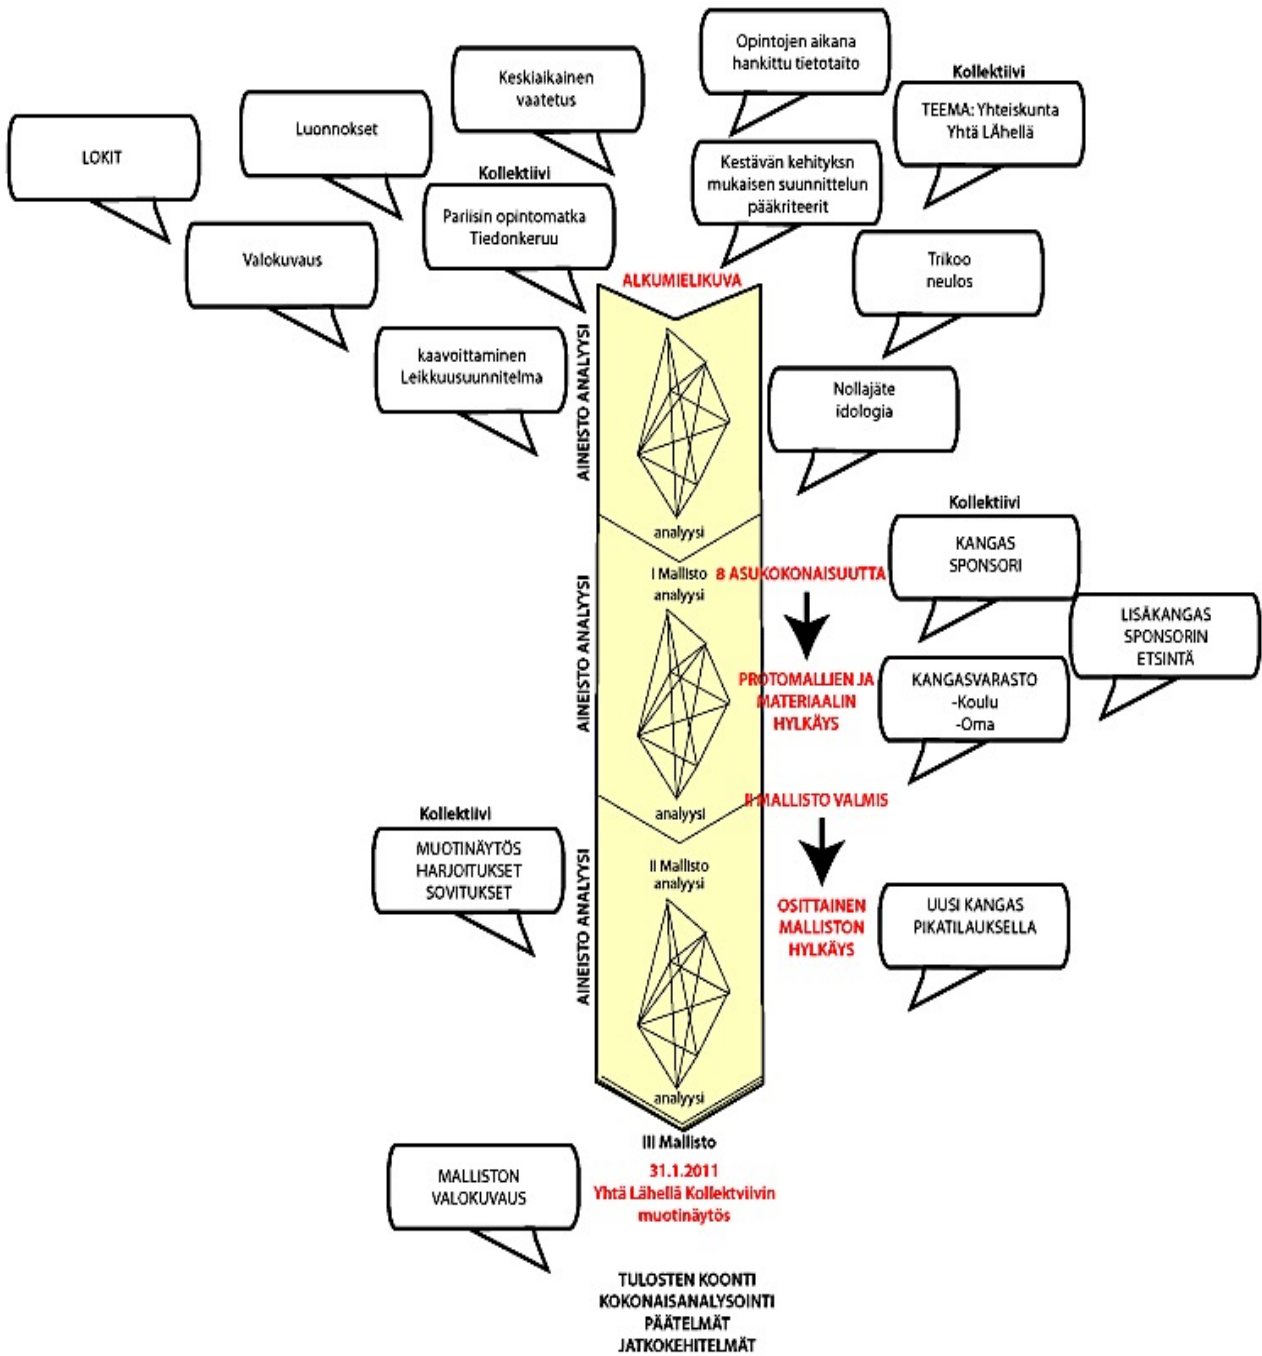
LOKIT

Luonnokset

Keskiaikainen vaatetus

Opintojen aikana hankittu tietotaito

Kollektiivi
TEEMA: Yhteiskunta Yhtä LÄhellä

Valokuvaus

Kollektiivi
Pariisin opintomatka Tiedonkeruu

Kestävän kehityksn mukaisen suunnittelun pääkriteerit

Trikoo neulos

ALKUMIELIKUVA

kaavoittaminen Leikkuusuunnitelma

Nollajäte idologia

AINEISTO ANALYYSI

analyysi

Kollektiivi
KANGAS SPONSORI

I Mallisto analyysi

8 ASUKOKONAISUUTTA

LISÄKANGAS SPONSORIN ETSINTÄ

AINEISTO ANALYYSI

PROTOMALLIEN JA MATERIAALIN HYLKÄYS

KANGASVARASTO -Koulu -Oma

analyysi

II MALLISTO VALMIS

Kollektiivi
MUOTINÄYTÖS HARJOITUKSET SOVITUKSET

II Mallisto analyysi

AINEISTO ANALYYSI

OSITTAINEN MALLISTON HYLKÄYS

UUSI KANGAS PIKATILAUKSELLA

analyysi

III Mallisto

MALLISTON VALOKUVAUS

31.1.2011
Yhtä Lähellä Kollektviivin muotinäytös

TULOSTEN KOONTI
KOKONAISANALYSOINTI
PÄÄTELMÄT
JATKOKEHITELMÄT